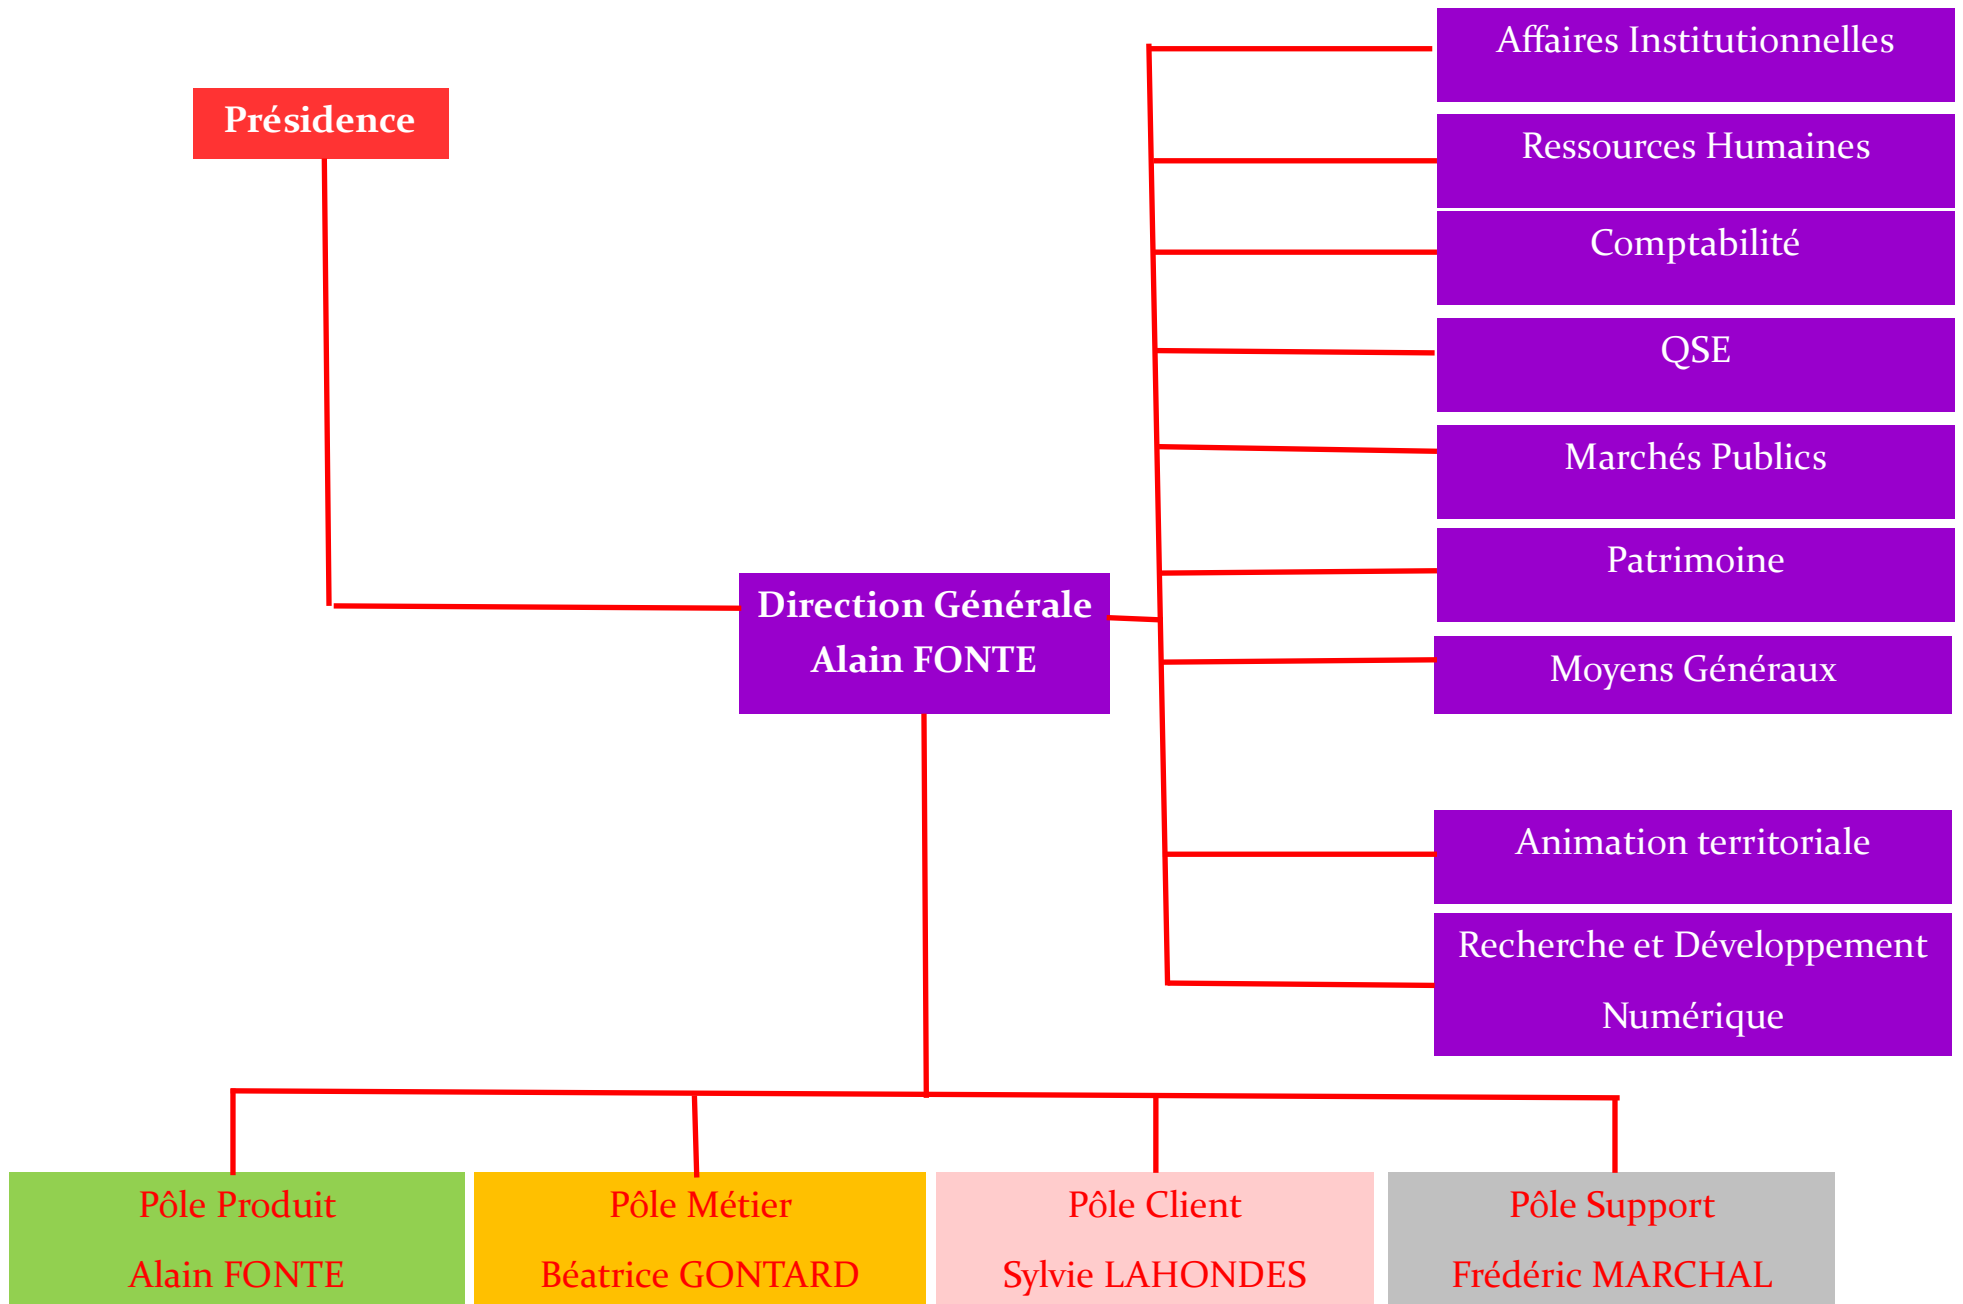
Présidence

Direction Générale
Alain FONTE

Affaires Institutionnelles

Ressources Humaines

Comptabilité

QSE

Marchés Publics

Patrimoine

Moyens Généraux

Animation territoriale

Recherche et Développement
Numérique

Pôle Produit
Alain FONTE

Pôle Métier
Béatrice GONTARD

Pôle Client
Sylvie LAHONDES

Pôle Support
Frédéric MARCHAL